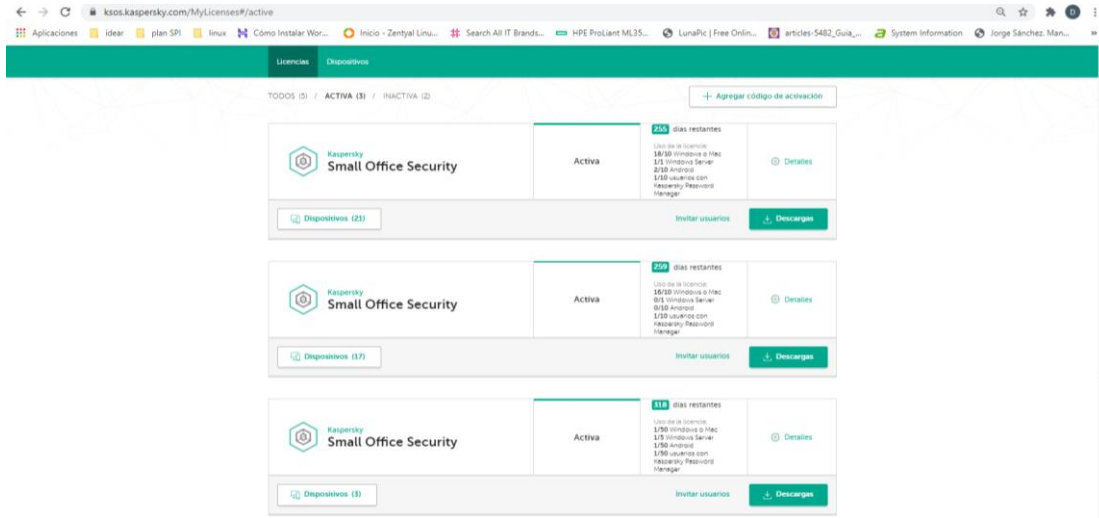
ksos.kaspersky.com/MyLicenses#/active

Aplicaciones idear plan SPI linux Cómo Instalar Wor... Inicio - Zentyal Linu... Search All IT Brands... HPE ProLiant ML35... LunaPic | Free Onlin... articles-5482_Guia_... System Information Jorge Sánchez. Man...

Licencias Dispositivos

TODOS (5) / ACTIVA (3) / INACTIVA (2)

+ Agregar código de activación

Kaspersky
Small Office Security

Activa

255 días restantes

Uso de la licencia:
10/10 Windows o Mac
1/1 Windows Server
2/10 Android
1/10 usuarios con Kaspersky Password Manager

Detalles

Dispositivos (21)

Invitar usuarios

Descargas

Kaspersky
Small Office Security

Activa

259 días restantes

Uso de la licencia:
10/10 Windows o Mac
0/1 Windows Server
0/10 Android
1/10 usuarios con Kaspersky Password Manager

Detalles

Dispositivos (17)

Invitar usuarios

Descargas

Kaspersky
Small Office Security

Activa

318 días restantes

Uso de la licencia:
1/50 Windows o Mac
1/5 Windows Server
1/50 Android
1/50 usuarios con Kaspersky Password Manager

Detalles

Dispositivos (3)

Invitar usuarios

Descargas